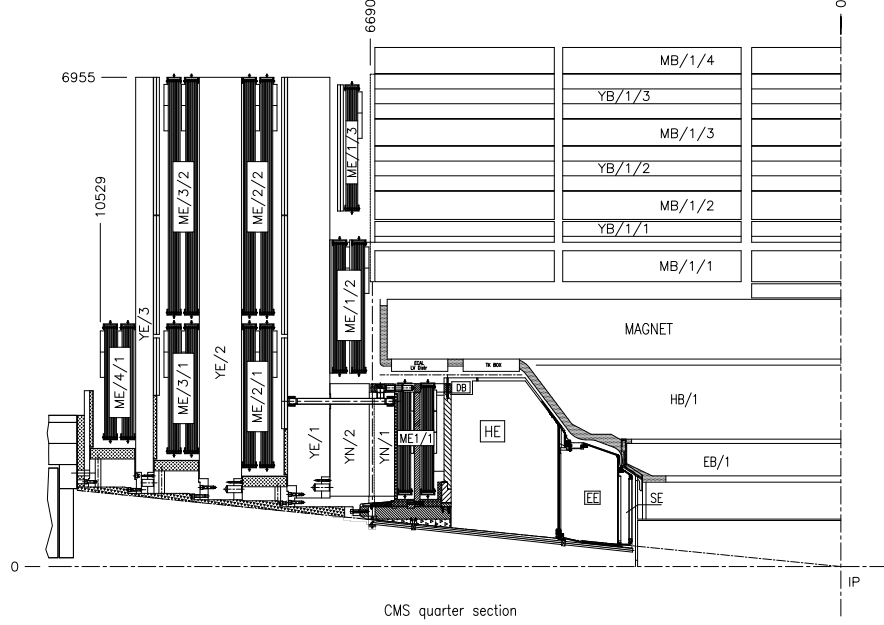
6690
0
6955
MB/1/4
YB/1/3
MB/1/3
YB/1/2
MB/1/2
YB/1/1
MB/1/1
10529
ME/1/3
ME/3/2
ME/2/2
ME/1/2
YE/3
MAGNET
ME/4/1
ME/3/1
YE/2
ME/2/1
ECAL LV Distr
TK BOX
DB
HB/1
YE/1
YN/2
YN/1
ME1/1
HE
EB/1
EE
SE
0
IP
CMS quarter section